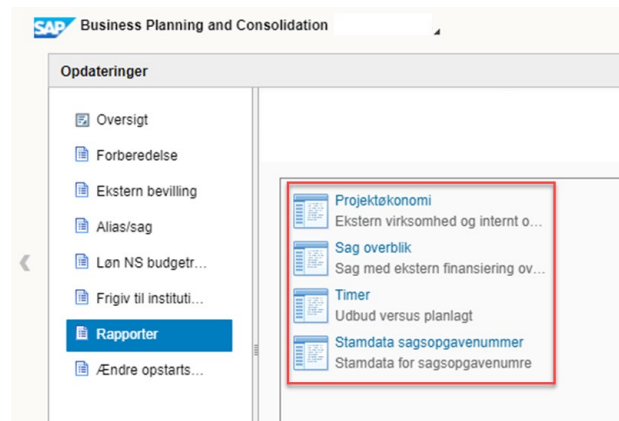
SAP Business Planning and Consolidation

Opdateringer

Oversigt
Forberedelse
Ekstern bevilling
Alias/sag
Løn NS budgetr…
Frigiv til instituti…
Rapporter
Ændre opstarts…

Projektøkonomi
Ekstern virksomhed og internt o…
Sag overblik
Sag med ekstern finansiering ov…
Timer
Udbud versus planlagt
Stamdata sagsopgavenummer
Stamdata for sagsopgavenumre